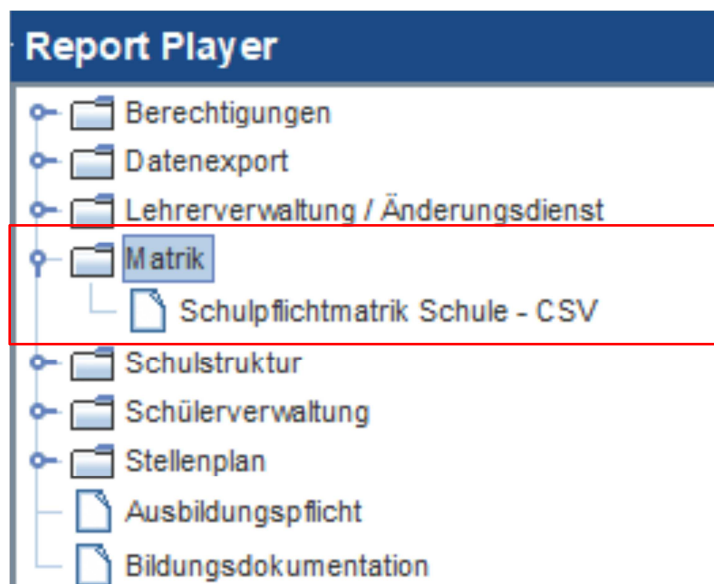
Report Player

Berechtigungen
Datenexport
Lehrerverwaltung / Änderungsdienst
Matrik
Schulpflichtmatrik Schule - CSV
Schulstruktur
Schülerverwaltung
Stellenplan
Ausbildungspflicht
Bildungsdokumentation